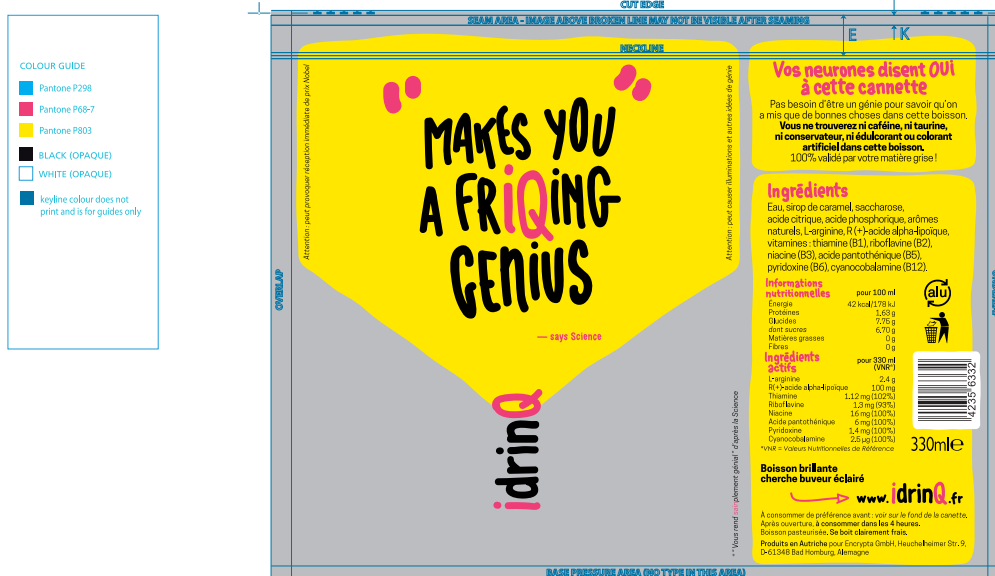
COLOUR GUIDE

Pantone P298

Pantone P68-7

Pantone P803

BLACK (OPAQUE)

WHITE (OPAQUE)

keyline colour does not print and is for guides only

CUT EDGE

SEAM AREA - IMAGE ABOVE BROKEN LINE MAY NOT BE VISIBLE AFTER SEAMING

E

K

NECKLINE

OVERLAP

Attention : peut provoquer réception immédiate du prix Nobel

MAKES YOU A FRiQiNG GENiUS

— says Science

Attention : peut causer illuminations et autres idées de génie

idrinQ

* "Vous rend complement génial" d'après la Science

Vos neurones disent OUI à cette cannette

Pas besoin d'être un génie pour savoir qu'on a mis que de bonnes choses dans cette boisson. Vous ne trouverez ni caféine, ni taurine, ni conservateur, ni édulcorant ou colorant artificiel dans cette boisson. 100% validé par votre matière grise !

Ingrédients

Eau, sirop de caramel, saccharose, acide citrique, acide phosphorique, arômes naturels, L-arginine, R (+)-acide alpha-lipoïque, vitamines : thiamine (B1), riboflavine (B2), niacine (B3), acide pantothénique (B5), pyridoxine (B6), cyanocobalamine (B12).

| Informations nutritionnelles | pour 100 ml |
|---|---|
| Energie | 42 kcal/178 kJ |
| Protéines | 1,63 g |
| Glucides | 7,75 g |
| dont sucres | 6,70 g |
| Matières grasses | 0 g |
| Fibres | 0 g |

| Ingrédients actifs | pour 330 ml (VNR*) |
|---|---|
| L-arginine | 2,4 g |
| R(+)-acide alpha-lipoïque | 100 mg |
| Thiamine | 1,12 mg (102%) |
| Riboflavine | 1,3 mg (93%) |
| Niacine | 16 mg (100%) |
| Acide pantothénique | 6 mg (100%) |
| Pyridoxine | 1,4 mg (100%) |
| Cyanocobalamine | 2,5 µg (100%) |

*VNR = Valeurs Nutritionnelles de Référence

alu

4235 6332

330ml℮

Boisson brillante cherche buveur éclairé

www.idrinQ.fr

À consommer de préférence avant : voir sur le fond de la cannette. Après ouverture, à consommer dans les 4 heures. Boisson pasteurisée. Se boit clairement frais.

Produits en Autriche pour Encrypta GmbH, Heuchelheimer Str. 9, D-61348 Bad Homburg, Allemagne

BASE PRESSURE AREA (NO TYPE IN THIS AREA)